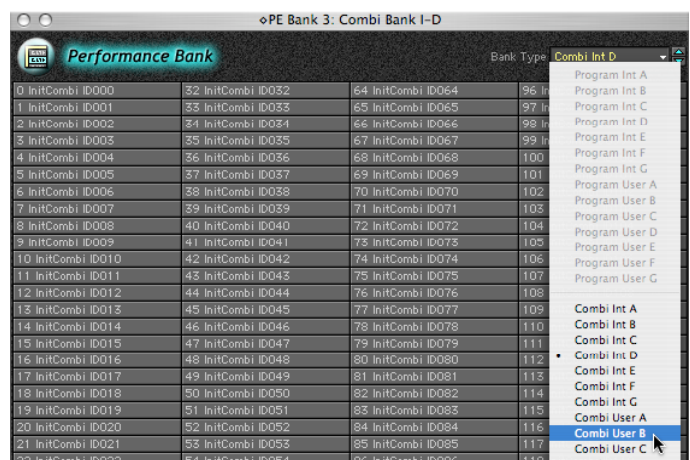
◇PE Bank 3: Combi Bank I-D

Performance Bank

Bank Type Combi Int D

| 0 InitCombi ID000 | 32 InitCombi ID032 | 64 InitCombi ID064 | 96 I |
|---|---|---|---|
| 1 InitCombi ID001 | 33 InitCombi ID033 | 65 InitCombi ID065 | 97 I |
| 2 InitCombi ID002 | 34 InitCombi ID034 | 66 InitCombi ID066 | 98 I |
| 3 InitCombi ID003 | 35 InitCombi ID035 | 67 InitCombi ID067 | 99 I |
| 4 InitCombi ID004 | 36 InitCombi ID036 | 68 InitCombi ID068 | 100 |
| 5 InitCombi ID005 | 37 InitCombi ID037 | 69 InitCombi ID069 | 101 |
| 6 InitCombi ID006 | 38 InitCombi ID038 | 70 InitCombi ID070 | 102 |
| 7 InitCombi ID007 | 39 InitCombi ID039 | 71 InitCombi ID071 | 103 |
| 8 InitCombi ID008 | 40 InitCombi ID040 | 72 InitCombi ID072 | 104 |
| 9 InitCombi ID009 | 41 InitCombi ID041 | 73 InitCombi ID073 | 105 |
| 10 InitCombi ID010 | 42 InitCombi ID042 | 74 InitCombi ID074 | 106 |
| 11 InitCombi ID011 | 43 InitCombi ID043 | 75 InitCombi ID075 | 107 |
| 12 InitCombi ID012 | 44 InitCombi ID044 | 76 InitCombi ID076 | 108 |
| 13 InitCombi ID013 | 45 InitCombi ID045 | 77 InitCombi ID077 | 109 |
| 14 InitCombi ID014 | 46 InitCombi ID046 | 78 InitCombi ID078 | 110 |
| 15 InitCombi ID015 | 47 InitCombi ID047 | 79 InitCombi ID079 | 111 |
| 16 InitCombi ID016 | 48 InitCombi ID048 | 80 InitCombi ID080 | 112 |
| 17 InitCombi ID017 | 49 InitCombi ID049 | 81 InitCombi ID081 | 113 |
| 18 InitCombi ID018 | 50 InitCombi ID050 | 82 InitCombi ID082 | 114 |
| 19 InitCombi ID019 | 51 InitCombi ID051 | 83 InitCombi ID083 | 115 |
| 20 InitCombi ID020 | 52 InitCombi ID052 | 84 InitCombi ID084 | 116 |
| 21 InitCombi ID021 | 53 InitCombi ID053 | 85 InitCombi ID085 | 117 |

Program Int A
Program Int B
Program Int C
Program Int D
Program Int E
Program Int F
Program Int G
Program User A
Program User B
Program User C
Program User D
Program User E
Program User F
Program User G
Combi Int A
Combi Int B
Combi Int C
• Combi Int D
Combi Int E
Combi Int F
Combi Int G
Combi User A
Combi User B
Combi User C